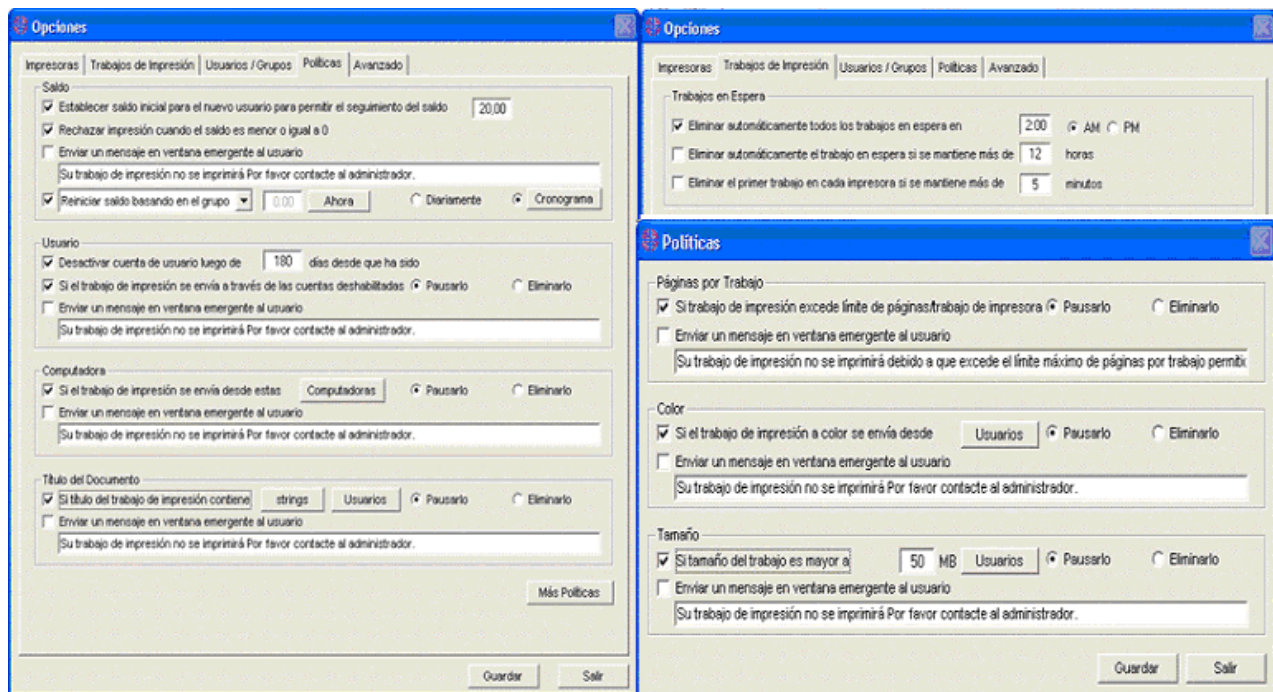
Opciones

Impresoras | Trabajos de Impresión | Usuarios / Grupos | Políticas | Avanzado

Saldo
☑ Establecer saldo inicial para el nuevo usuario para permitir el seguimiento del saldo 20,00
☑ Rechazar impresión cuando el saldo es menor o igual a 0
☐ Enviar un mensaje en ventana emergente al usuario
Su trabajo de impresión no se imprimirá Por favor contacte al administrador.
☑ Reiniciar saldo basando en el grupo 0.00 Ahora ○ Diariamente ● Cronograma

Usuario
☑ Desactivar cuenta de usuario luego de 180 días desde que ha sido
☑ Si el trabajo de impresión se envía a través de las cuentas deshabilitadas ● Pausarlo ○ Eliminarlo
☐ Enviar un mensaje en ventana emergente al usuario
Su trabajo de impresión no se imprimirá Por favor contacte al administrador.

Computadora
☑ Si el trabajo de impresión se envía desde estas Computadoras ● Pausarlo ○ Eliminarlo
☐ Enviar un mensaje en ventana emergente al usuario
Su trabajo de impresión no se imprimirá Por favor contacte al administrador.

Título del Documento
☑ Si título del trabajo de impresión contiene strings Usuarios ● Pausarlo ○ Eliminarlo
☐ Enviar un mensaje en ventana emergente al usuario
Su trabajo de impresión no se imprimirá Por favor contacte al administrador.

Más Políticas

Guardar Salir

Opciones

Impresoras | Trabajos de Impresión | Usuarios / Grupos | Políticas | Avanzado

Trabajos en Espera
☑ Eliminar automáticamente todos los trabajos en espera en 2:00 ● AM ○ PM
☐ Eliminar automáticamente el trabajo en espera si se mantiene más de 12 horas
☐ Eliminar el primer trabajo en cada impresora si se mantiene más de 5 minutos

Políticas

Páginas por Trabajo
☑ Si trabajo de impresión excede límite de páginas/trabajo de impresora ● Pausarlo ○ Eliminarlo
☐ Enviar un mensaje en ventana emergente al usuario
Su trabajo de impresión no se imprimirá debido a que excede el límite máximo de páginas por trabajo permitic

Color
☑ Si el trabajo de impresión a color se envía desde Usuarios ● Pausarlo ○ Eliminarlo
☐ Enviar un mensaje en ventana emergente al usuario
Su trabajo de impresión no se imprimirá Por favor contacte al administrador.

Tamaño
☑ Si tamaño del trabajo es mayor a 50 MB Usuarios ● Pausarlo ○ Eliminarlo
☐ Enviar un mensaje en ventana emergente al usuario
Su trabajo de impresión no se imprimirá Por favor contacte al administrador.

Guardar Salir